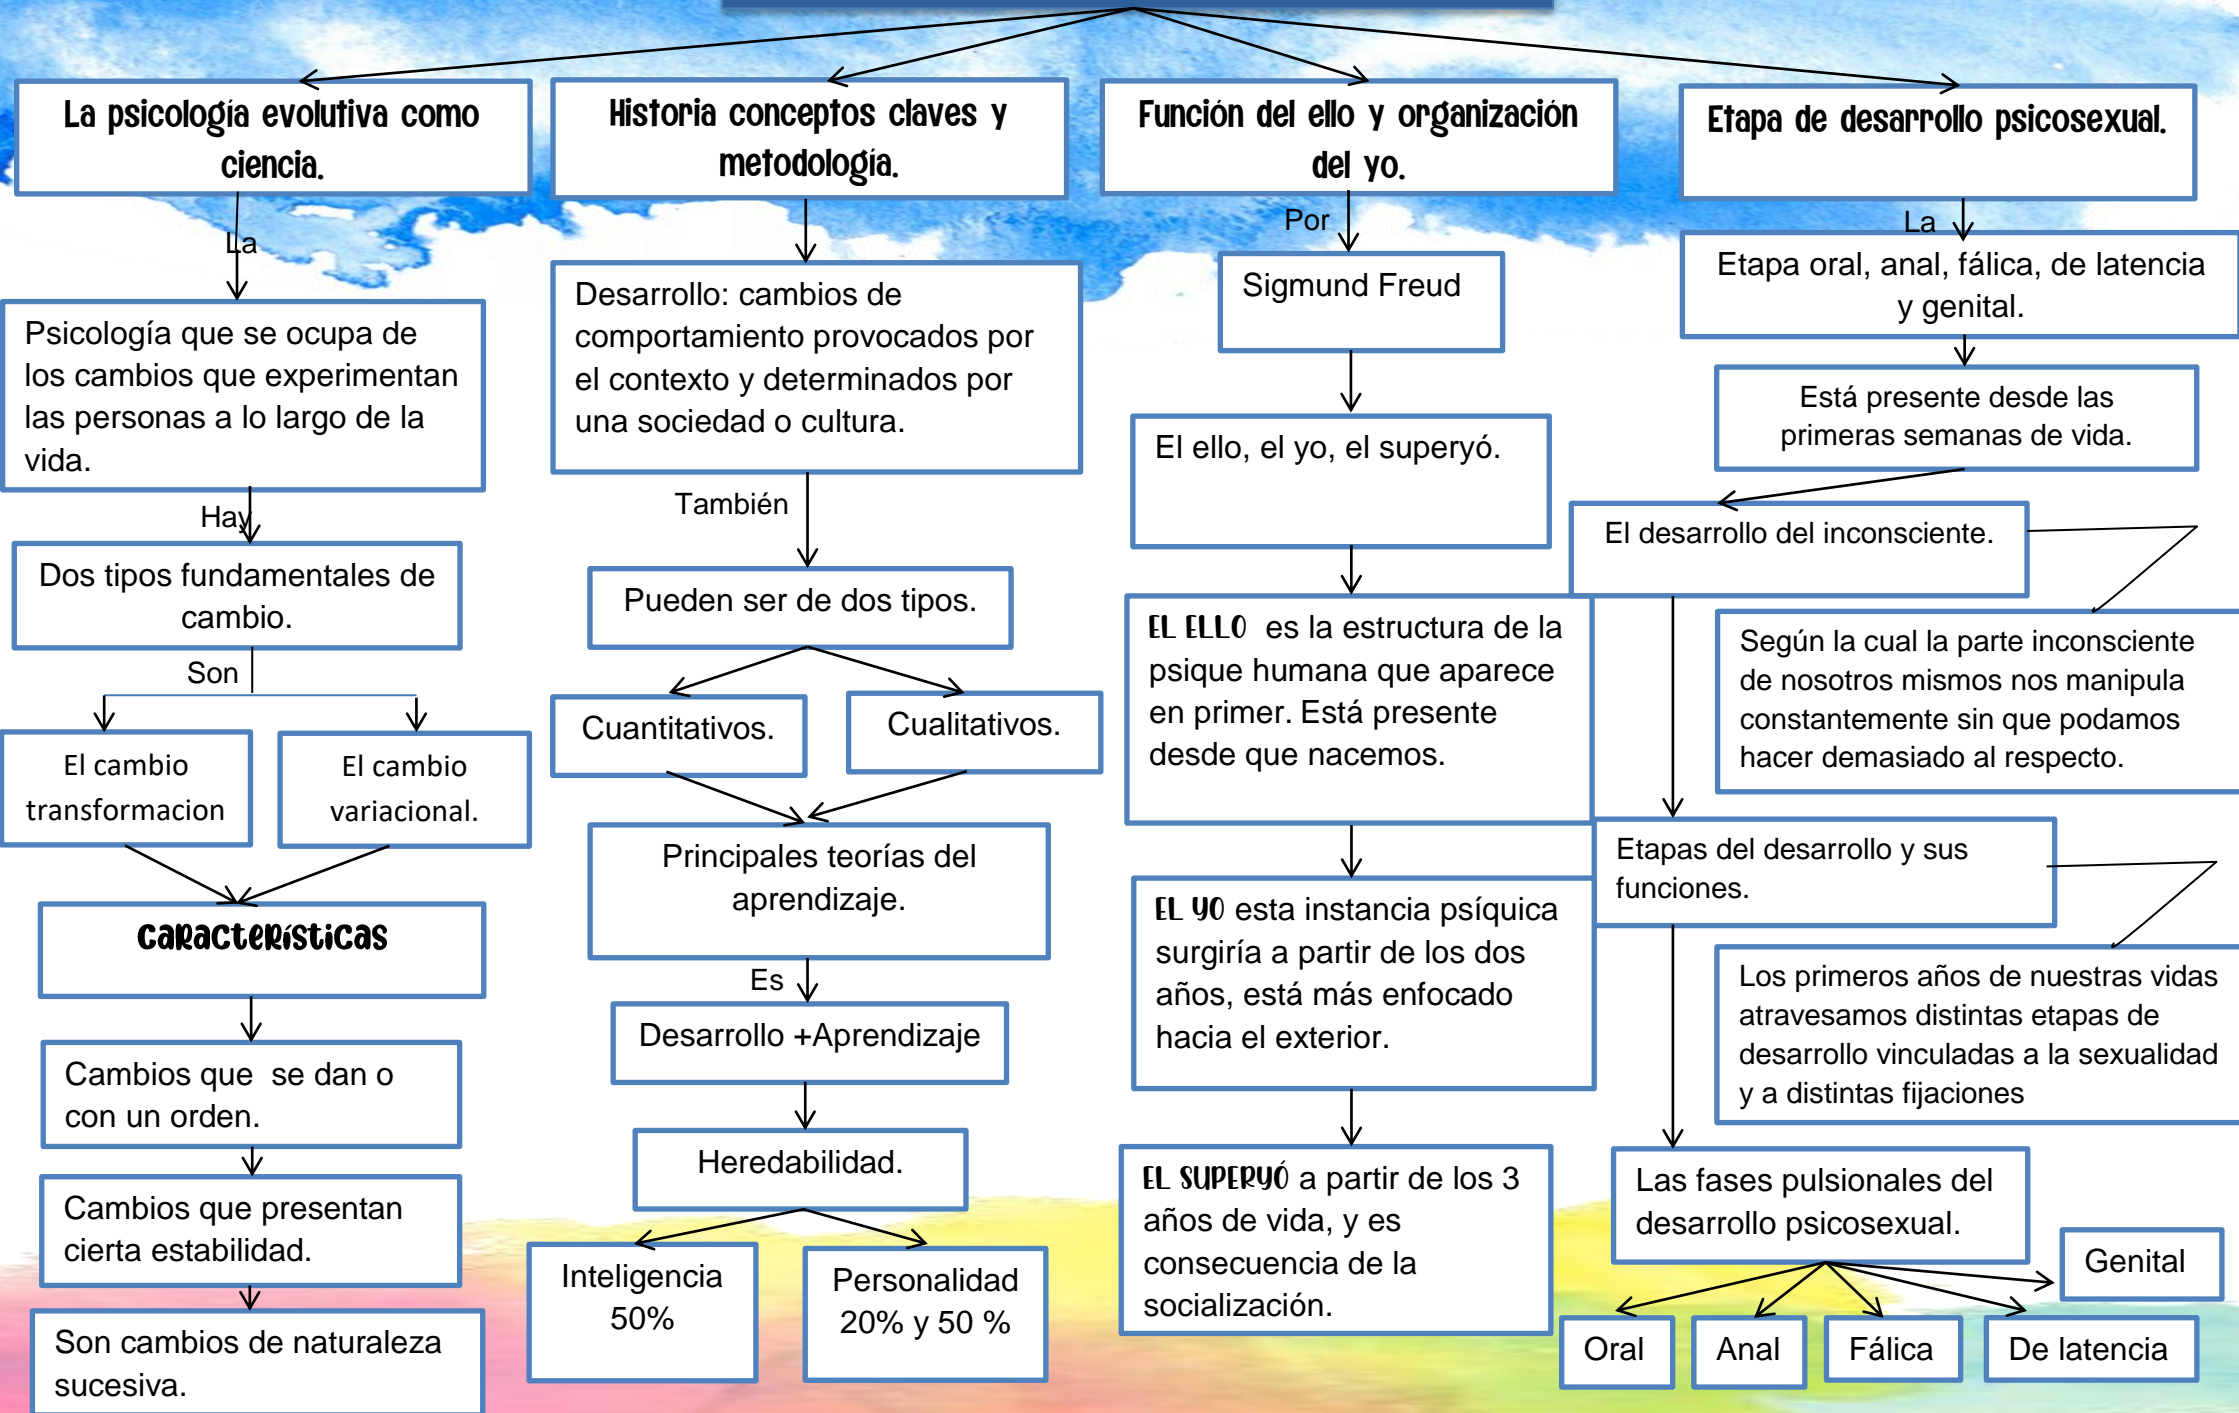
La psicología evolutiva como ciencia.

La

Psicología que se ocupa de los cambios que experimentan las personas a lo largo de la vida.

Hay

Dos tipos fundamentales de cambio.

Son

El cambio transformacion

El cambio variacional.

caracteristicas

Cambios que se dan o con un orden.

Cambios que presentan cierta estabilidad.

Son cambios de naturaleza sucesiva.

Historia conceptos claves y metodologia.

Desarrollo: cambios de comportamiento provocados por el contexto y determinados por una sociedad o cultura.

También

Pueden ser de dos tipos.

Cuantitativos.

Cualitativos.

Principales teorías del aprendizaje.

Es

Desarrollo +Aprendizaje

Heredabilidad.

Inteligencia 50%

Personalidad 20% y 50 %

Función del ello y organización del yo.

Por

Sigmund Freud

El ello, el yo, el superyó.

EL ELLO es la estructura de la psique humana que aparece en primer. Está presente desde que nacemos.

EL YO esta instancia psíquica surgiría a partir de los dos años, está más enfocado hacia el exterior.

EL SUPERYÓ a partir de los 3 años de vida, y es consecuencia de la socialización.

Etapa de desarrollo psicosexual.

La

Etapa oral, anal, fálica, de latencia y genital.

Está presente desde las primeras semanas de vida.

El desarrollo del inconsciente.

Según la cual la parte inconsciente de nosotros mismos nos manipula constantemente sin que podamos hacer demasiado al respecto.

Etapas del desarrollo y sus funciones.

Los primeros años de nuestras vidas atravesamos distintas etapas de desarrollo vinculadas a la sexualidad y a distintas fijaciones

Las fases pulsionales del desarrollo psicosexual.

Genital

Oral

Anal

Fálica

De latencia